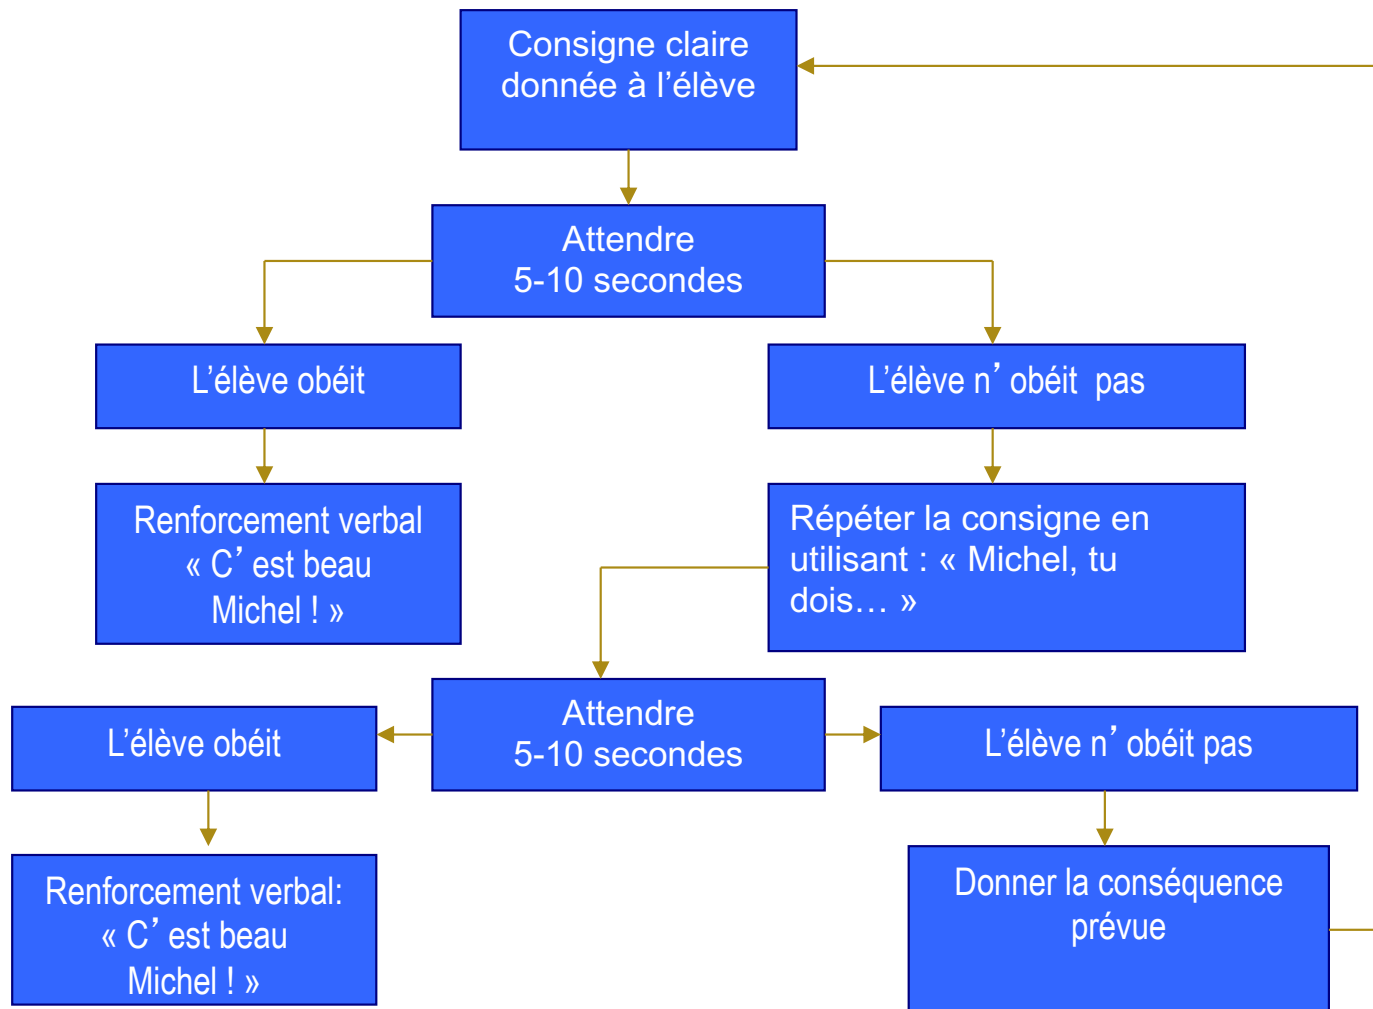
Consigne claire donnée à l'élève

Attendre
5-10 secondes

L'élève obéit

L'élève n'obéit pas

Renforcement verbal
« C'est beau Michel ! »

Répéter la consigne en utilisant : « Michel, tu dois… »

Attendre
5-10 secondes

L'élève obéit

L'élève n'obéit pas

Renforcement verbal:
« C'est beau Michel ! »

Donner la conséquence prévue